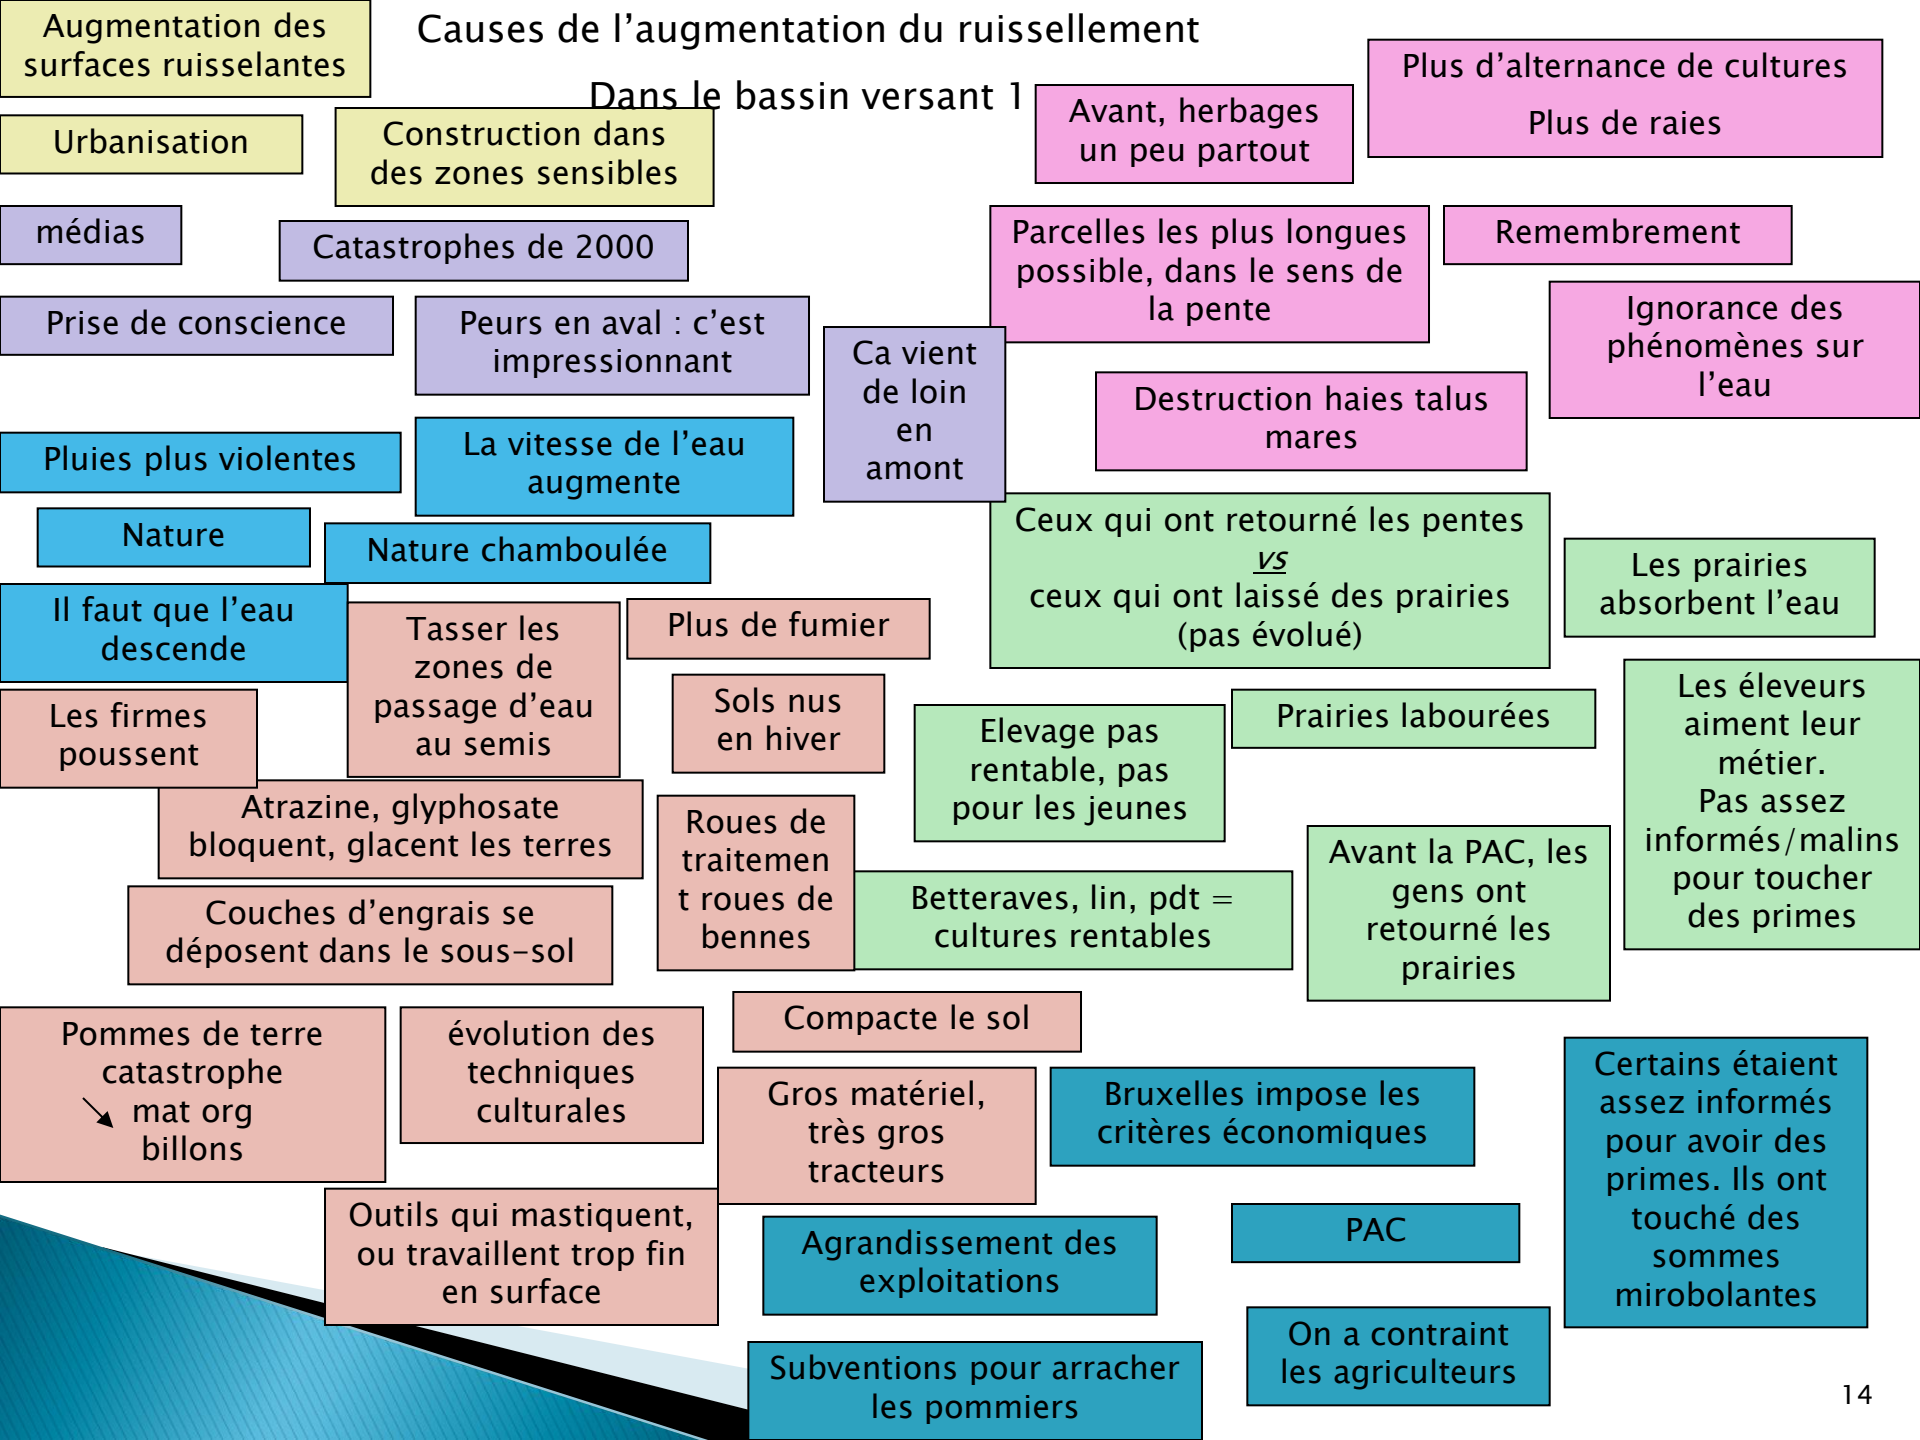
Causes de l’augmentation du ruissellement

Dans le bassin versant 1

Augmentation des surfaces ruisselantes

Urbanisation

Construction dans des zones sensibles

médias

Catastrophes de 2000

Prise de conscience

Peurs en aval : c’est impressionnant

Pluies plus violentes

La vitesse de l’eau augmente

Nature

Nature chamboulée

Il faut que l’eau descende

Les firmes poussent

Tasser les zones de passage d’eau au semis

Plus de fumier

Sols nus en hiver

Atrazine, glyphosate bloquent, glacent les terres

Couches d’engrais se déposent dans le sous-sol

Roues de traitement roues de bennes

Pommes de terre catastrophe ↘ mat org billons

évolution des techniques culturales

Compacte le sol

Gros matériel, très gros tracteurs

Outils qui mastiquent, ou travaillent trop fin en surface

Agrandissement des exploitations

Subventions pour arracher les pommiers

Avant, herbages un peu partout

Plus d’alternance de cultures

Plus de raies

Parcelles les plus longues possible, dans le sens de la pente

Remembrement

Ca vient de loin en amont

Ignorance des phénomènes sur l’eau

Destruction haies talus mares

Ceux qui ont retourné les pentes
vs
ceux qui ont laissé des prairies (pas évolué)

Les prairies absorbent l’eau

Elevage pas rentable, pas pour les jeunes

Prairies labourées

Les éleveurs aiment leur métier. Pas assez informés/malins pour toucher des primes

Betteraves, lin, pdt = cultures rentables

Avant la PAC, les gens ont retourné les prairies

Bruxelles impose les critères économiques

PAC

Certains étaient assez informés pour avoir des primes. Ils ont touché des sommes mirobolantes

On a contraint les agriculteurs

14